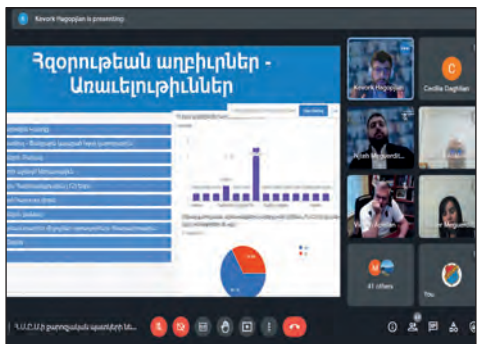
Kevork Hagopjian is presenting

Հզօրութեան աղբիւրներ - Առաւելութիւններ

Kevork Hagopjian

C

Cecilia Daghlian

Arpeh Meguerdit...

Vahan...

...Meguerian

M

41 others

You

Հ.Ա.Ը.Մ.-ի քառորդական պատերի նե...